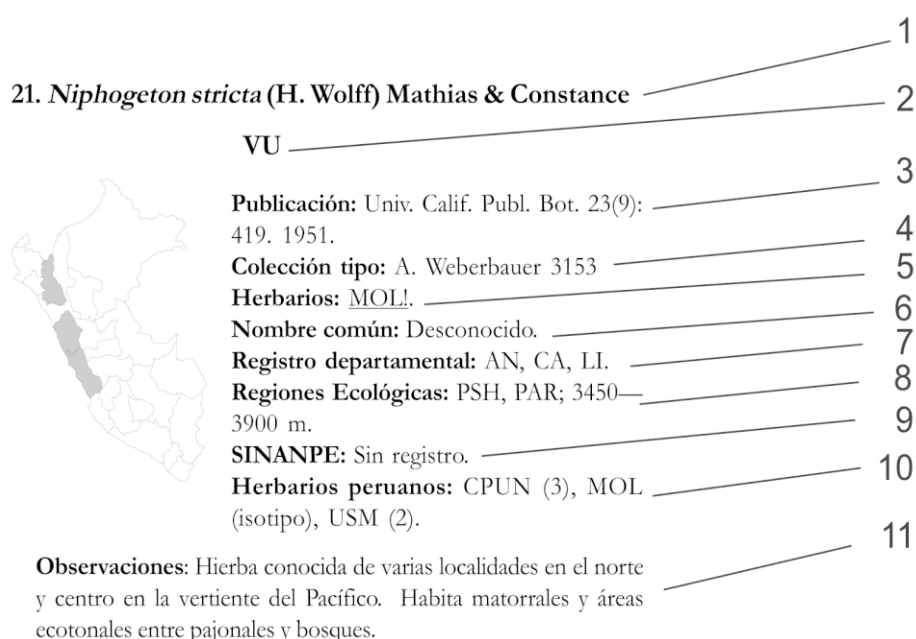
21. *Niphogeton stricta* (H. Wolff) Mathias & Constance

1

2

VU

3

Publicación: Univ. Calif. Publ. Bot. 23(9): 419. 1951.

4

Colección tipo: A. Weberbauer 3153

5

Herbarios: MOL!.

6

Nombre común: Desconocido.

7

Registro departamental: AN, CA, LI.

8

Regiones Ecológicas: PSH, PAR; 3450—3900 m.

9

SINANPE: Sin registro.

10

Herbarios peruanos: CPUN (3), MOL (isotipo), USM (2).

11

Observaciones: Hierba conocida de varias localidades en el norte y centro en la vertiente del Pacífico. Habita matorrales y áreas ecotonales entre pajonales y bosques.